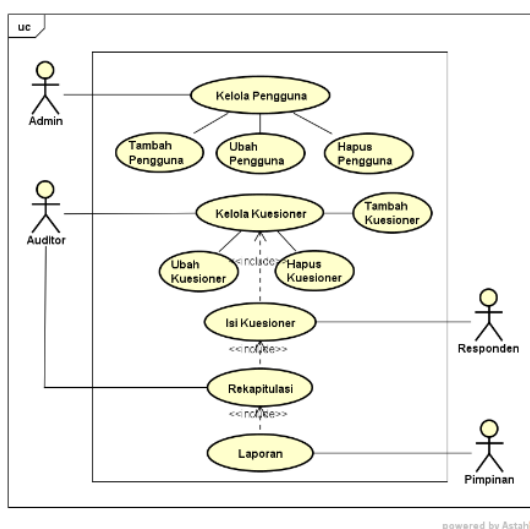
uc

Admin

Kelola Pengguna

Tambah Pengguna

Ubah Pengguna

Hapus Pengguna

Auditor

Kelola Kuesioner

Tambah Kuesioner

Ubah Kuesioner

<<include>>

Hapus Kuesioner

Isi Kuesioner

Responden

<<include>>

Rekapitulasi

<<include>>

Laporan

Pimpinan

powered by Astah